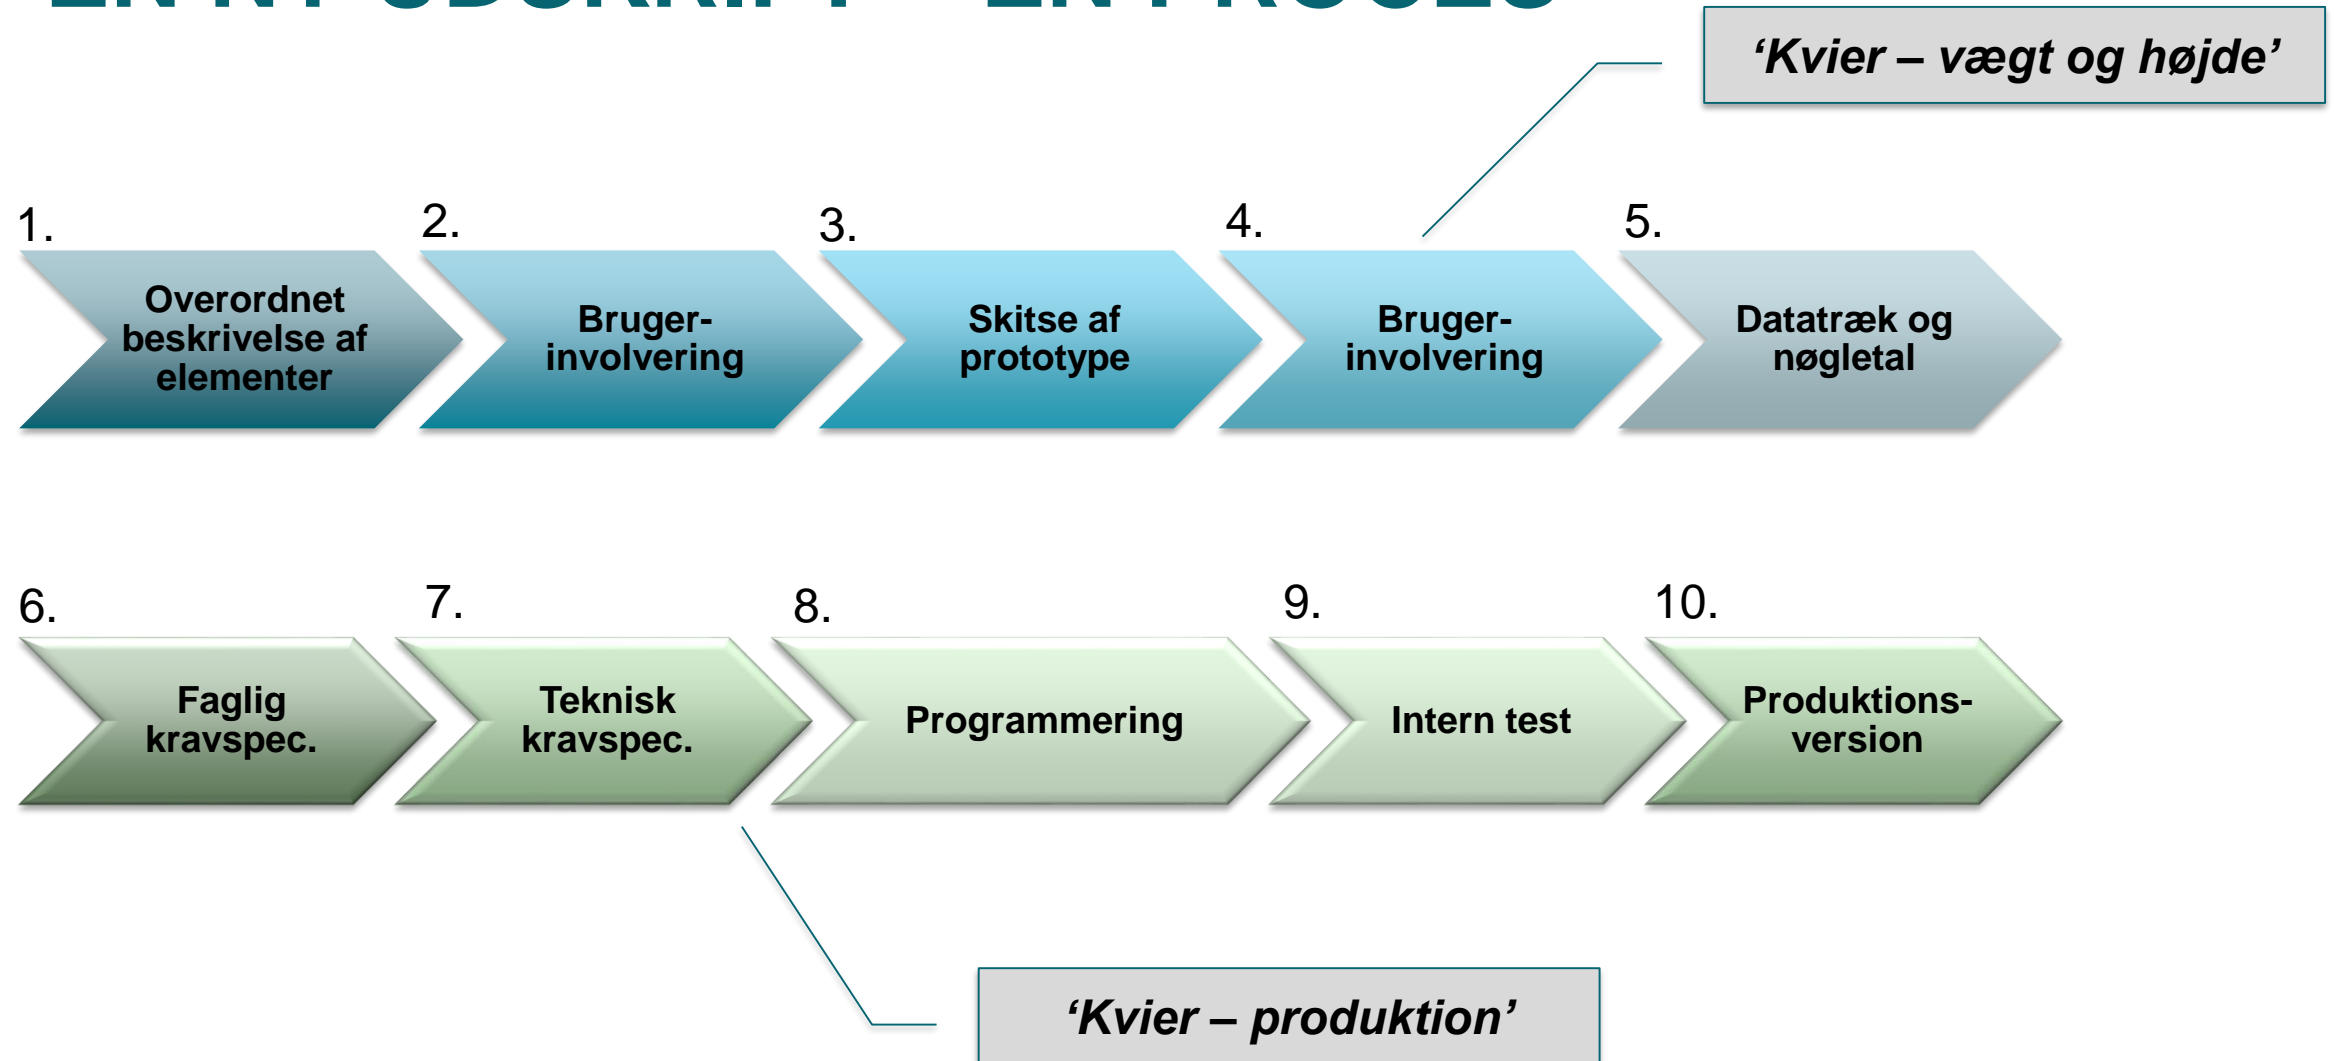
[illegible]

'Kvier – vægt og højde'

1.
Overordnet beskrivelse af elementer

2.
Bruger-involvering

3.
Skitse af prototype

4.
Bruger-involvering

5.
Datatræk og nøgletal

6.
Faglig kravspec.

7.
Teknisk kravspec.

8.
Programmering

9.
Intern test

10.
Produktions-version

'Kvier – produktion'